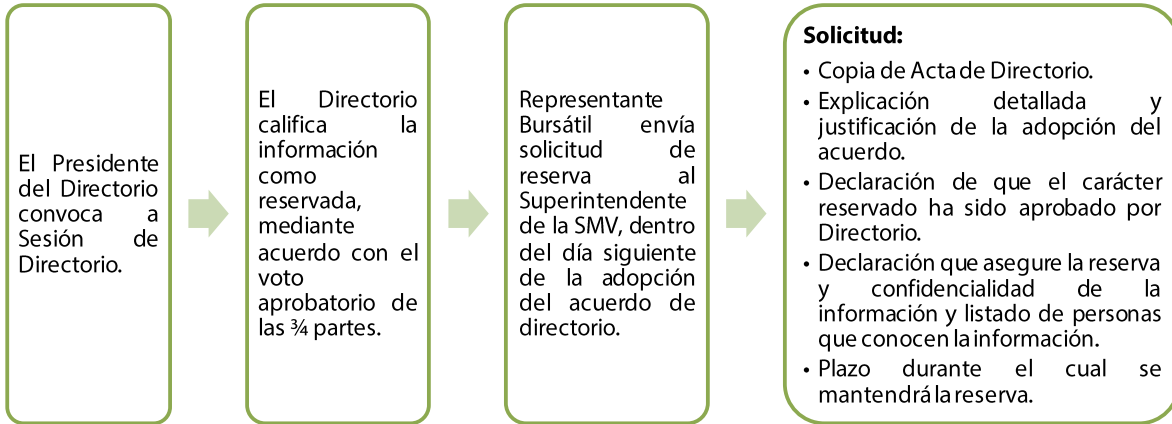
El Presidente del Directorio convoca a Sesión de Directorio.

El Directorio califica la información como reservada, mediante acuerdo con el voto aprobatorio de las ¾ partes.

Representante Bursátil envía solicitud de reserva al Superintendente de la SMV, dentro del día siguiente de la adopción del acuerdo de directorio.

**Solicitud:**
• Copia de Acta de Directorio.
• Explicación detallada y justificación de la adopción del acuerdo.
• Declaración de que el carácter reservado ha sido aprobado por Directorio.
• Declaración que asegure la reserva y confidencialidad de la información y listado de personas que conocen la información.
• Plazo durante el cual se mantendrá la reserva.